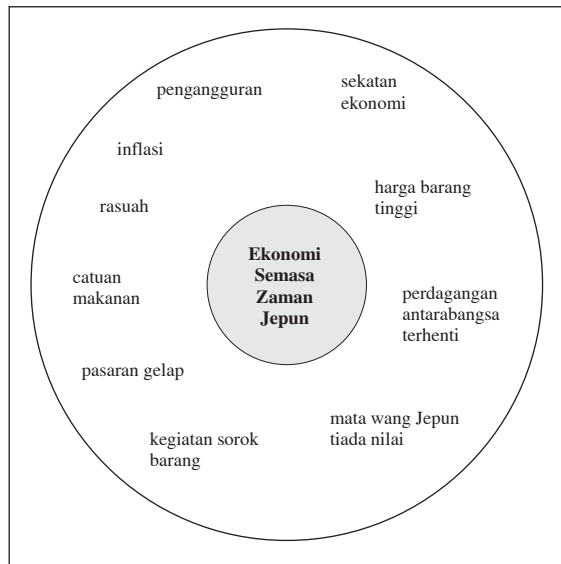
Ekonomi Semasa Zaman Jepun

pengangguran

sekatan ekonomi

inflasi

harga barang tinggi

rasuah

catuan makanan

perdagangan antarabangsa terhenti

pasaran gelap

mata wang Jepun tiada nilai

kegiatan sorok barang